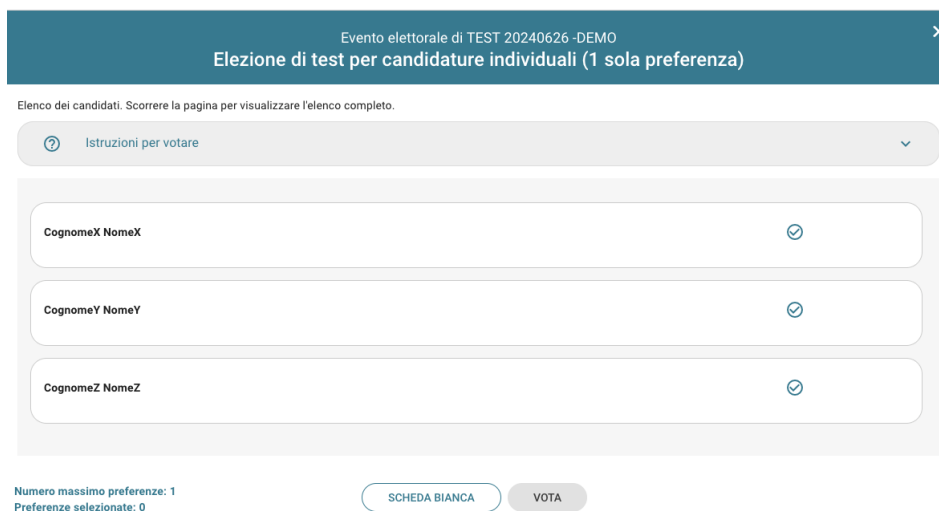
Evento elettorale di TEST 20240626 -DEMO
Elezione di test per candidature individuali (1 sola preferenza)

×

Elenco dei candidati. Scorrere la pagina per visualizzare l'elenco completo.

Istruzioni per votare

CognomeX NomeX

CognomeY NomeY

CognomeZ NomeZ

Numero massimo preferenze: 1
Preferenze selezionate: 0

SCHEDA BIANCA

VOTA